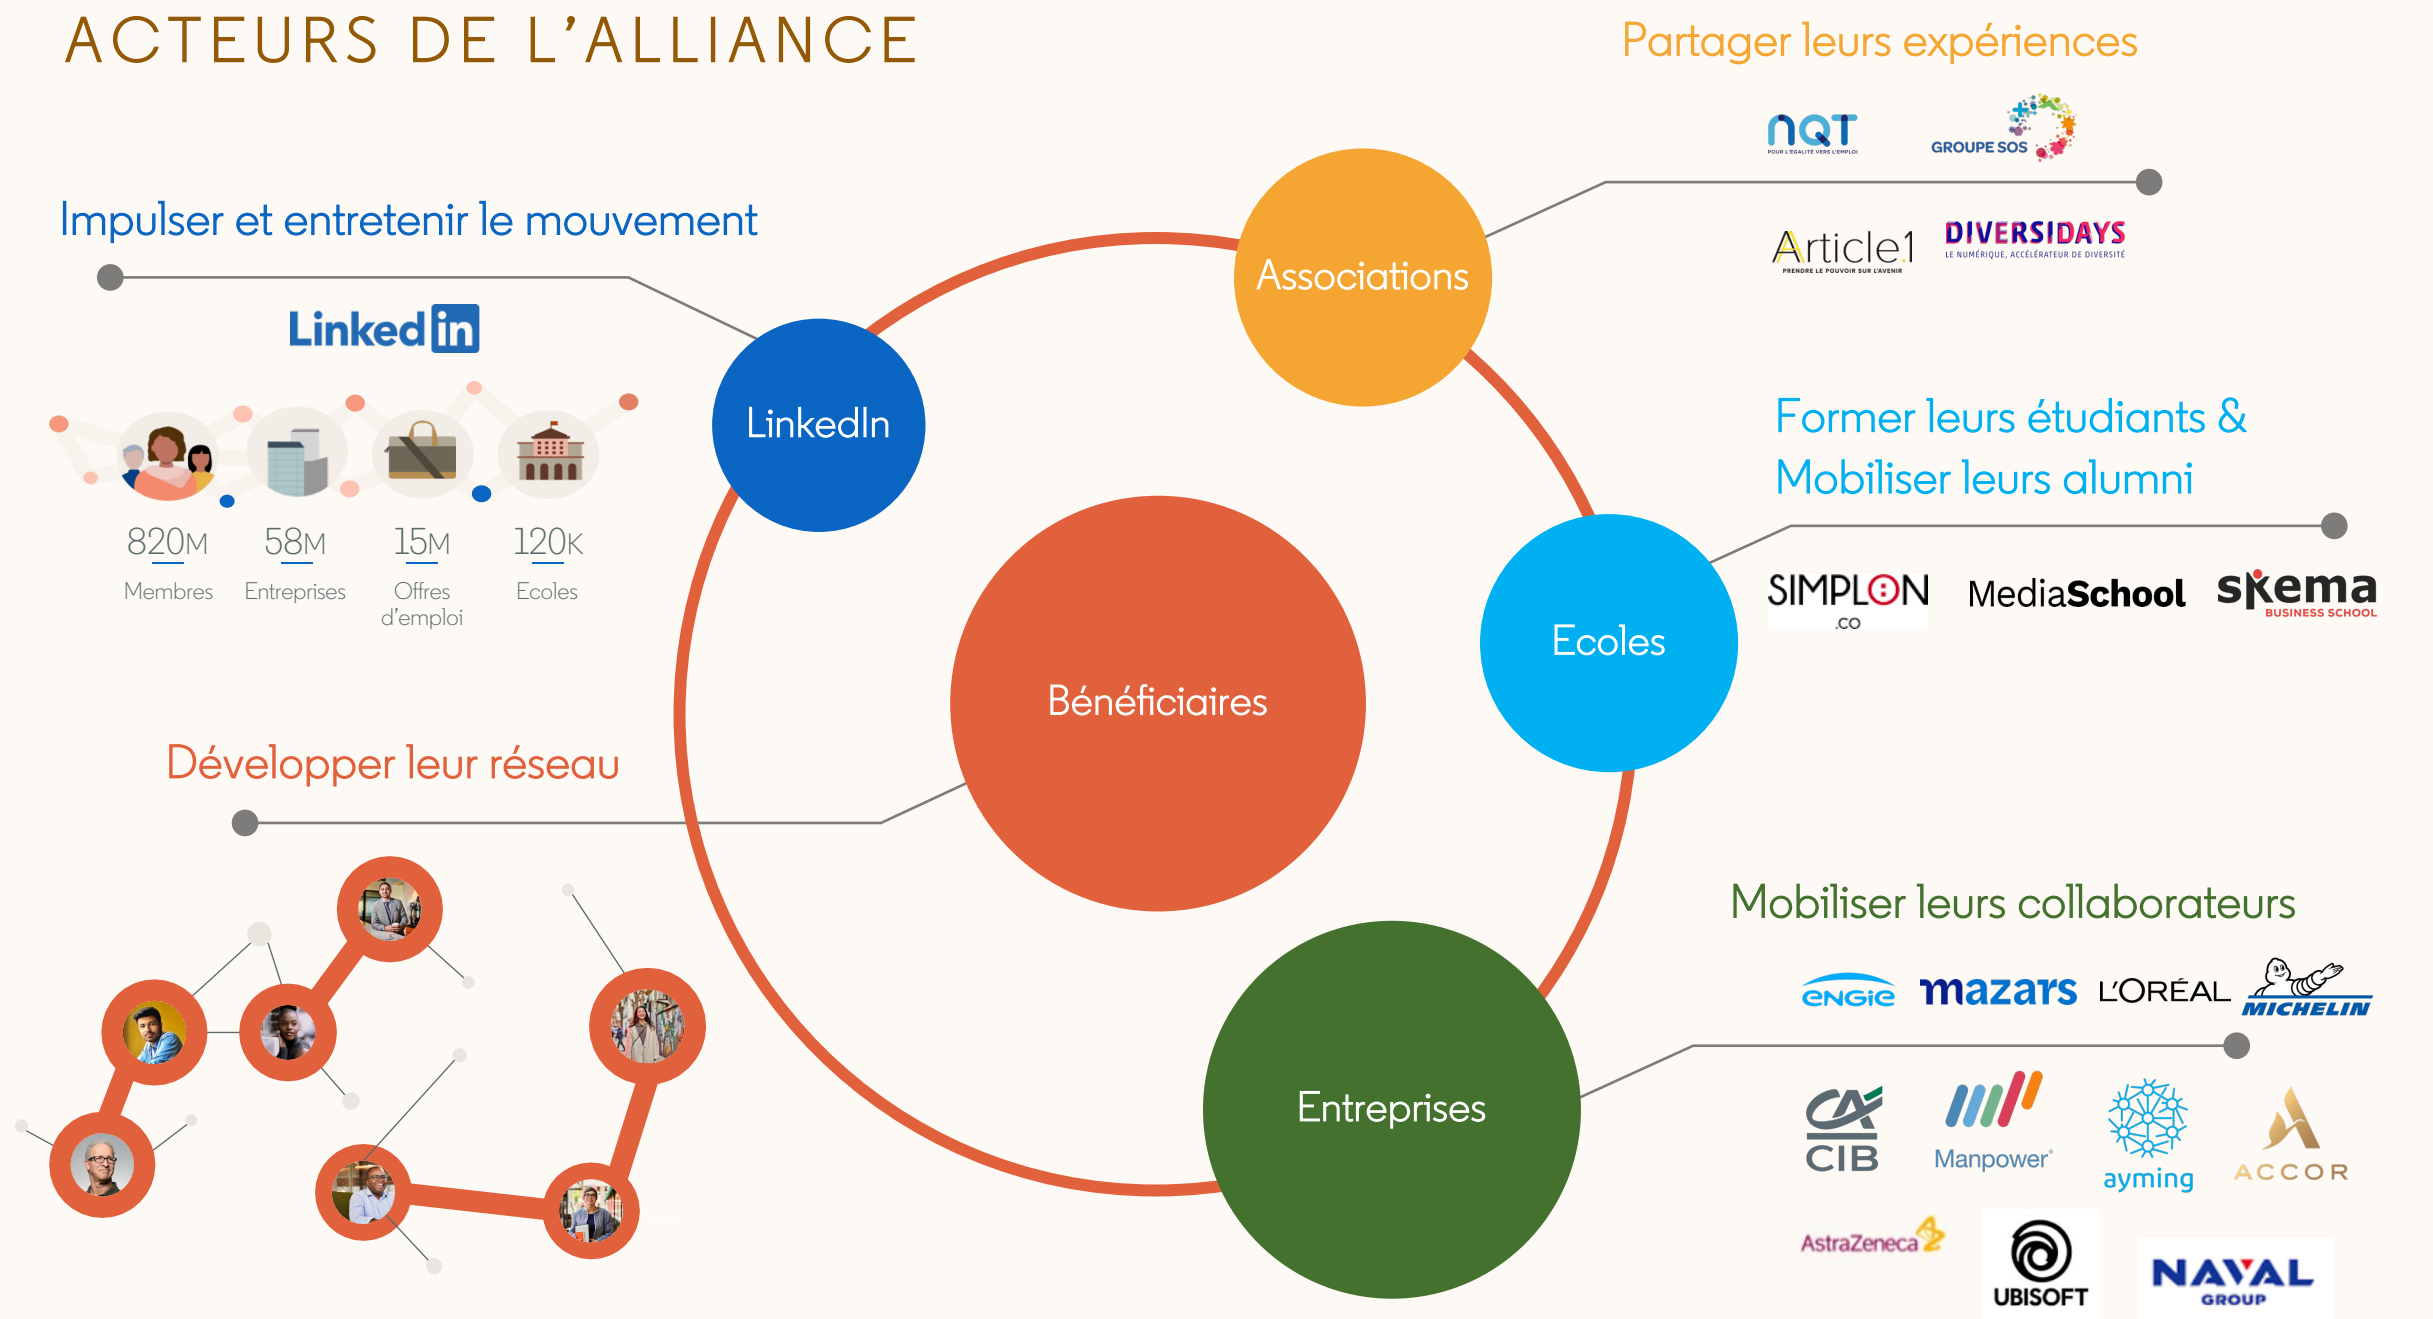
ACTEURS DE L'ALLIANCE

Partager leurs expériences

NQT POUR L'ÉGALITÉ VERS L'EMPLOI

GROUPE SOS

Article1 PRENDRE LE POUVOIR SUR L'AVENIR

DIVERSIDAYS LE NUMÉRIQUE, ACCÉLÉRATEUR DE DIVERSITÉ

Impulser et entretenir le mouvement

LinkedIn

820M Membres

58M Entreprises

15M Offres d'emploi

120K Ecoles

LinkedIn

Associations

Former leurs étudiants & Mobiliser leurs alumni

Ecoles

SIMPLON .CO

MediaSchool

skema BUSINESS SCHOOL

Bénéficiaires

Développer leur réseau

Mobiliser leurs collaborateurs

ENGIE

mazars

L'ORÉAL

MICHELIN

Entreprises

CA CIB

Manpower

ayming

ACCOR

AstraZeneca

UBISOFT

NAVAL GROUP